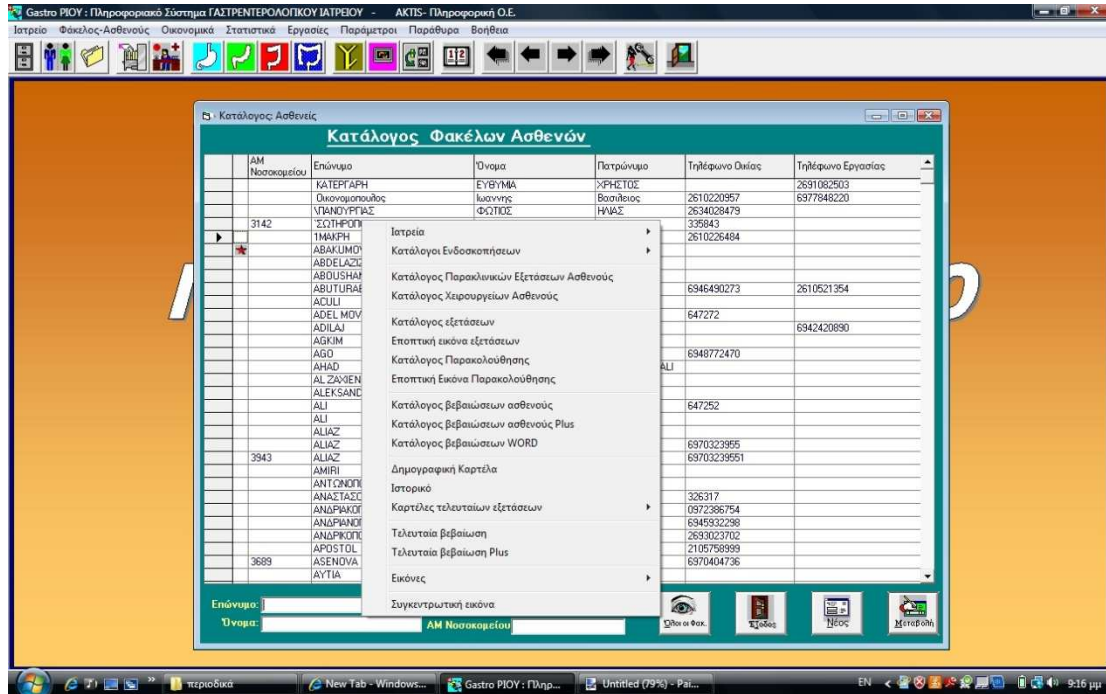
Gastro PIOY : Πληροφοριακό Σύστημα ΓΑΣΤΡΕΝΤΕΡΟΛΟΓΙΚΟΥ ΙΑΤΡΕΙΟΥ - AKTIS- Πληροφορική Ο.Ε.

Ιατρείο Φάκελος-Ασθενούς Οικονομικά Στατιστικά Εργασίες Παράμετροι Παράθυρα Βοήθεια

Κατάλογος Ασθενείς

Κατάλογος Φακέλων Ασθενών

| | ΑΜ Νοσοκομείου | Επώνυμο | Όνομα | Πατρώνυμο | Τηλέφωνο Οικίας | Τηλέφωνο Εργασίας |
|---|---|---|---|---|---|---|
| | | ΚΑΤΕΡΓΑΡΗ | ΕΥΘΥΜΙΑ | ΧΡΗΣΤΟΣ | | 2691082503 |
| | | Οικονομοπουλος | Ιωαννης | Βασιλειος | 2610220957 | 6977848220 |
| | | ΜΠΑΝΟΥΡΓΙΑΣ | ΦΩΤΙΟΣ | ΗΛΙΑΣ | 2634028479 | |
| | 3142 | ΣΩΤΗΡΟΠ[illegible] | | | 335843 | |
| ▶ | | 1ΜΑΚΡΗ | | | 2610226484 | |
| ★ | | ABAKUMO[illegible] | | | | |
| | | ABDELAZI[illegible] | | | | |
| | | ABOUSHA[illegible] | | | | |
| | | ABUTURA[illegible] | | | 6946490273 | 2610521354 |
| | | ACULI | | | | |
| | | ADEL MOV | | | 647272 | |
| | | ADILAJ | | | | 6942420890 |
| | | AGKIM | | | | |
| | | AGO | | | 6948772470 | |
| | | AHAD | | ALI | | |
| | | AL ZAXEN | | | | |
| | | ALEKSAND | | | | |
| | | ALI | | | 647252 | |
| | | ALI | | | | |
| | | ALIAZ | | | | |
| | | ALIAZ | | | 6970323955 | |
| | 3943 | ALIAZ | | | 69703239551 | |
| | | AMIRI | | | | |
| | | ΑΝΤΩΝΟΠ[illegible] | | | | |
| | | ΑΝΑΣΤΑΣ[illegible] | | | 326317 | |
| | | ΑΝΔΡΙΑΚΟ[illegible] | | | 0972386754 | |
| | | ΑΝΔΡΙΑΝΟ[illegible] | | | 6945932298 | |
| | | ΑΝΔΡΙΚΟΠ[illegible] | | | 2693023702 | |
| | | APOSTOL | | | 2105758999 | |
| | 3689 | ASENOVA | | | 6970404736 | |
| | | AYTIA | | | | |

Ιατρεία
Κατάλογοι Ενδοσκοπήσεων
Κατάλογος Παρακλινικών Εξετάσεων Ασθενούς
Κατάλογος Χειρουργείων Ασθενούς
Κατάλογος εξετάσεων
Εποπτική εικόνα εξετάσεων
Κατάλογος Παρακολούθησης
Εποπτική Εικόνα Παρακολούθησης
Κατάλογος βεβαιώσεων ασθενούς
Κατάλογος βεβαιώσεων ασθενούς Plus
Κατάλογος βεβαιώσεων WORD
Δημογραφική Καρτέλα
Ιστορικό
Καρτέλες τελευταίων εξετάσεων
Τελευταία βεβαίωση
Τελευταία βεβαίωση Plus
Εικόνες
Συγκεντρωτική εικόνα

Επώνυμο:
Όνομα:
ΑΜ Νοσοκομείου

Όλοι οι Φακ.
Έξοδος
Νέος
Μεταβολή

περιοδικά
New Tab - Windows...
Gastro PIOY : Πληρ...
Untitled (79%) - Pai...
EN
9:16 μμ